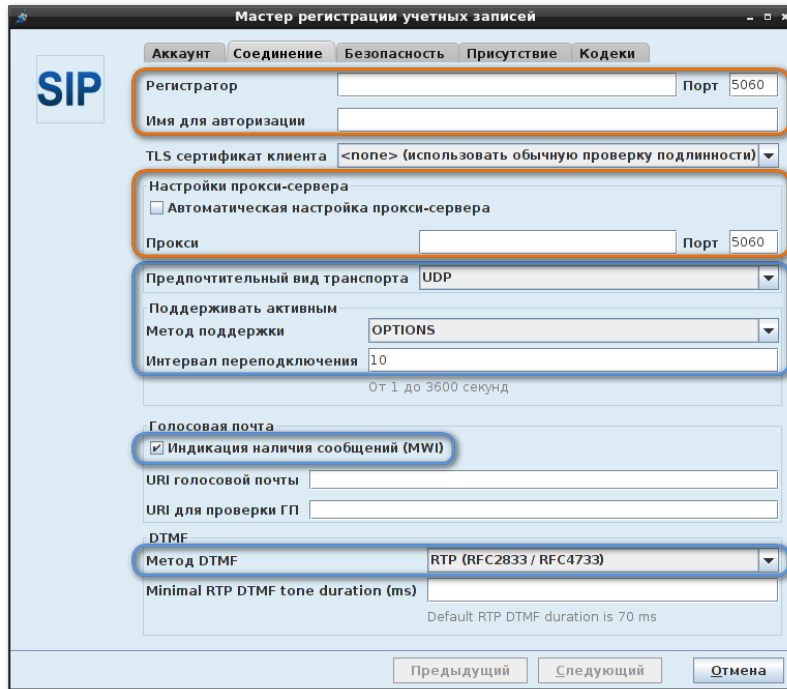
Мастер регистрации учетных записей

SIP

Аккаунт | Соединение | Безопасность | Присутствие | Кодеки

Регистратор
Порт 5060
Имя для авторизации

TLS сертификат клиента <none> (использовать обычную проверку подлинности)

Настройки прокси-сервера
Автоматическая настройка прокси-сервера
Прокси
Порт 5060

Предпочтительный вид транспорта UDP

Поддерживать активным
Метод поддержки OPTIONS
Интервал переподключения 10
От 1 до 3600 секунд

Голосовая почта
Индикация наличия сообщений (MWI)
URI голосовой почты
URI для проверки ГП

DTMF
Метод DTMF RTP (RFC2833 / RFC4733)
Minimal RTP DTMF tone duration (ms)
Default RTP DTMF duration is 70 ms

Предыдущий | Следующий | Отмена